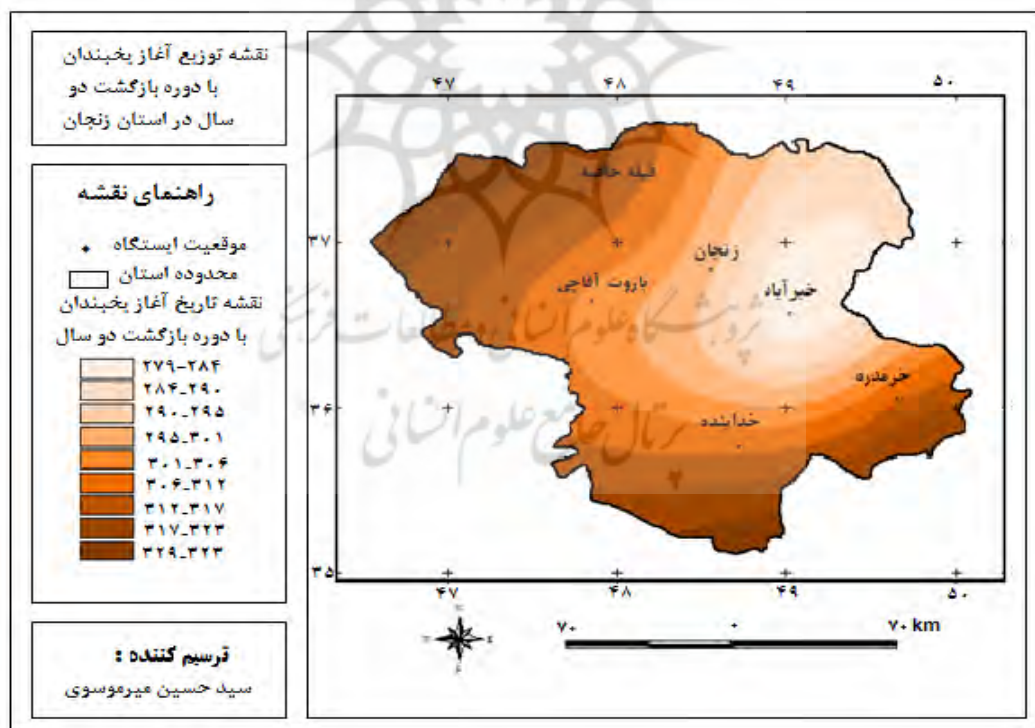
نقشه توزیع آغاز یخبندان با دوره بازگشت دو سال در استان زنجان

راهنمای نقشه

موقعیت ایستگاه

محدوده استان

نقشه تاریخ آغاز یخبندان با دوره بازگشت دو سال

۲۷۹-۲۸۴
۲۸۴-۲۹۰
۲۹۰-۲۹۵
۲۹۵-۳۰۱
۳۰۱-۳۰۶
۳۰۶-۳۱۲
۳۱۲-۳۱۷
۳۱۷-۳۲۳
۳۲۹-۳۲۳

ترسیم کننده :
سید حسین میرموسوی

۴۷ ۴۸ ۴۹ ۵۰

۳۷
۳۶
۳۵

قیله خافه
زنجان
ماروت آغاجی
خیرآباد
خرمدره
خدابنده

پژوهشگاه علوم انسانی و مطالعات فرهنگی
پرتال جامع علوم انسانی

۷۰ ۰ ۷۰ km